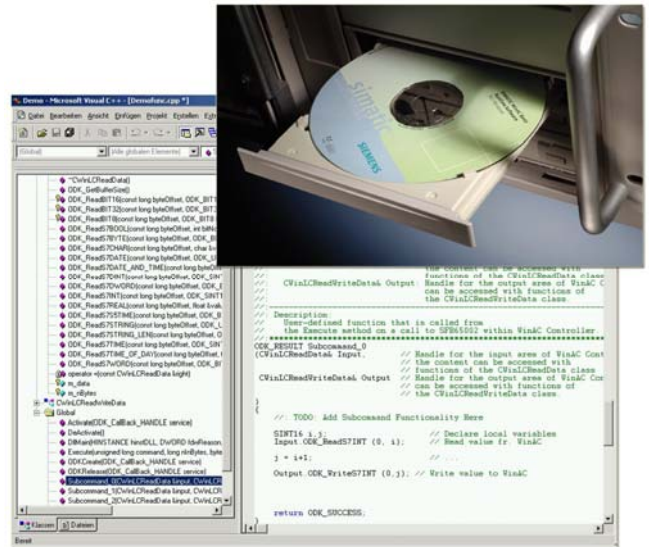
Demo - Microsoft Visual C++ - [Demofunc.cpp *]

Datei Bearbeiten Ansicht Einfügen Projekt Erstellen Ext

(Global) | (Alle globalen Elemente)

~CWinLCReadData()
ODK_GetBufferSize()
ODK_ReadBIT16(const long byteOffset, ODK_BIT
ODK_ReadBIT32(const long byteOffset, ODK_BIT
ODK_ReadBIT8(const long byteOffset, ODK_BIT8
ODK_ReadS7BOOL(const long byteOffset, int bitNo
ODK_ReadS7BYTE(const long byteOffset, ODK_B
ODK_ReadS7CHAR(const long byteOffset, char &v
ODK_ReadS7DATE(const long byteOffset, ODK_U
ODK_ReadS7DATE_AND_TIME(const long byteOff
ODK_ReadS7DINT(const long byteOffset, ODK_SIN
ODK_ReadS7DWORD(const long byteOffset, ODK_
ODK_ReadS7INT(const long byteOffset, ODK_SINT
ODK_ReadS7REAL(const long byteOffset, float &va
ODK_ReadS7S5TIME(const long byteOffset, ODK_B
ODK_ReadS7STRING(const long byteOffset, ODK_U
ODK_ReadS7STRING_LEN(const long byteOffset, O
ODK_ReadS7TIME(const long byteOffset, ODK_SIN
ODK_ReadS7TIME_OF_DAY(const long byteOffset,
ODK_ReadS7WORD(const long byteOffset, ODK_BI
operator=(const CWinLCReadData &right)
m_data
m_nBytes
CWinLCReadWriteData
Global
Activate(ODK_CallBack_HANDLE service)
DeActivate()
DllMain(HINSTANCE hinstDLL, DWORD fdwReason,
Execute(unsigned long command, long nInBytes, byte
ODKCreate(ODK_CallBack_HANDLE service)
ODKRelease(ODK_CallBack_HANDLE service)
Subcommand_0(CWinLCReadData &input, CWinLCR
Subcommand_1(CWinLCReadData &input, CWinLCR
Subcommand_2(CWinLCReadData &input, CWinLCR

Klassen | Dateien

Bereit

SIMATIC
SIEMENS

//                              the content can be accessed with
//                              functions of the CWinLCReadData class
//   CWinLCReadWriteData& Output: Handle for the output area of WinAC
//                              can be accessed with functions of
//                              the CWinLCReadWriteData class
// ***********************************************************
//   Description:
//      User-defined function that is called from
//      the Execute method on a call to SFB65002 within WinAC Controller.
// ***********************************************************
ODK_RESULT Subcommand_0
(CWinLCReadData& Input,        // Handle for the input area of WinAC Cont
                               // the content can be accessed with
                               // functions of the CWinLCReadData class
 CWinLCReadWriteData& Output   // Handle for the output area of WinAC Con
                               // can be accessed with functions of
                               // the CWinLCReadWriteData class.
)
{
   // TODO: Add Subcommand Functionality Here

   SINT16 i,j;                 // Declare local variables
   Input.ODK_ReadS7INT (0, i);   // Read value fr  WinAC

   j = i+1;                    // ...

   Output.ODK_WriteS7INT (0,j); // Write value to WinAC


   return ODK_SUCCESS;